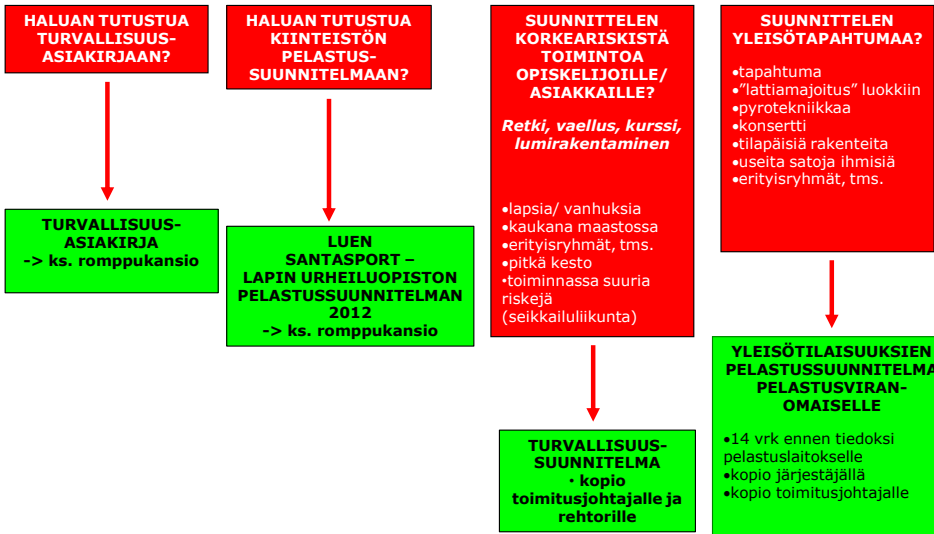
HALUAN TUTUSTUA TURVALLISUUS-ASIAKIRJAAN?

TURVALLISUUS-ASIAKIRJA -> ks. romppukansio

HALUAN TUTUSTUA KIINTEISTÖN PELASTUS-SUUNNITELMAAN?

LUEN SANTASPORT – LAPIN URHEILUOPISTON PELASTUSSUUNNITELMAN 2012 -> ks. romppukansio

SUUNNITTELEN KORKEARISKISTÄ TOIMINTOA OPISKELIJOILLE/ ASIAKKAILLE?

Retki, vaellus, kurssi, lumirakentaminen

•lapsia/ vanhuksia
•kaukana maastossa
•erityisryhmät, tms.
•pitkä kesto
•toiminnassa suuria riskejä (seikkailuliikunta)

TURVALLISUUS-SUUNNITELMA · kopio toimitusjohtajalle ja rehtorille

SUUNNITTELEN YLEISÖTAPAHTUMAA?

•tapahtuma
•"lattiamajoitus" luokkiin
•pyrotekniikkaa
•konsertti
•tilapäisiä rakenteita
•useita satoja ihmisiä
•erityisryhmät, tms.

YLEISÖTILAISUUKSIEN PELASTUSSUUNNITELMA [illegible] PELASTUSVIRAN-OMAISELLE

•14 vrk ennen tiedoksi pelastuslaitokselle
•kopio järjestäjällä
•kopio toimitusjohtajalle